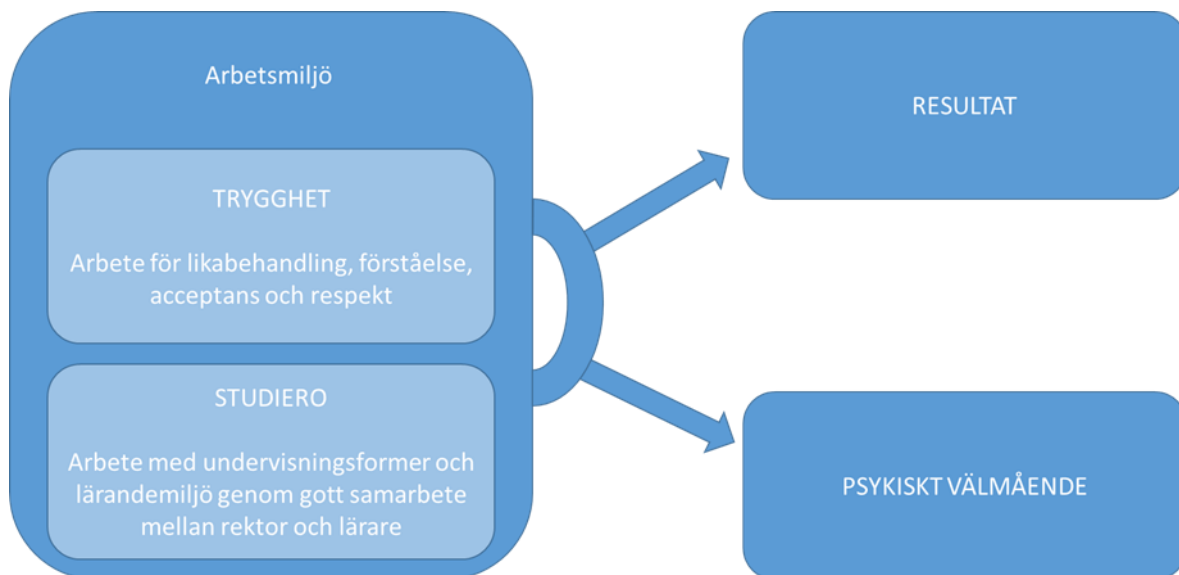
Arbetsmiljö

TRYGGHET

Arbete för likabehandling, förståelse, acceptans och respekt

STUDIERO

Arbete med undervisningsformer och lärandemiljö genom gott samarbete mellan rektor och lärare

RESULTAT

PSYKISKT VÄLMÅENDE